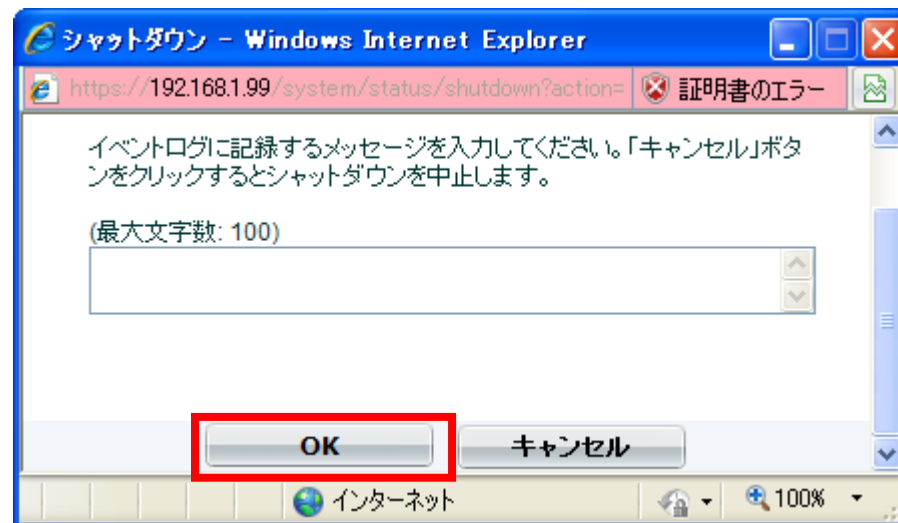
シャットダウン - Windows Internet Explorer

https://192.168.1.99/system/status/shutdown?action=

証明書のエラー

イベントログに記録するメッセージを入力してください。「キャンセル」ボタンをクリックするとシャットダウンを中止します。

(最大文字数: 100)

OK

キャンセル

インターネット

100%